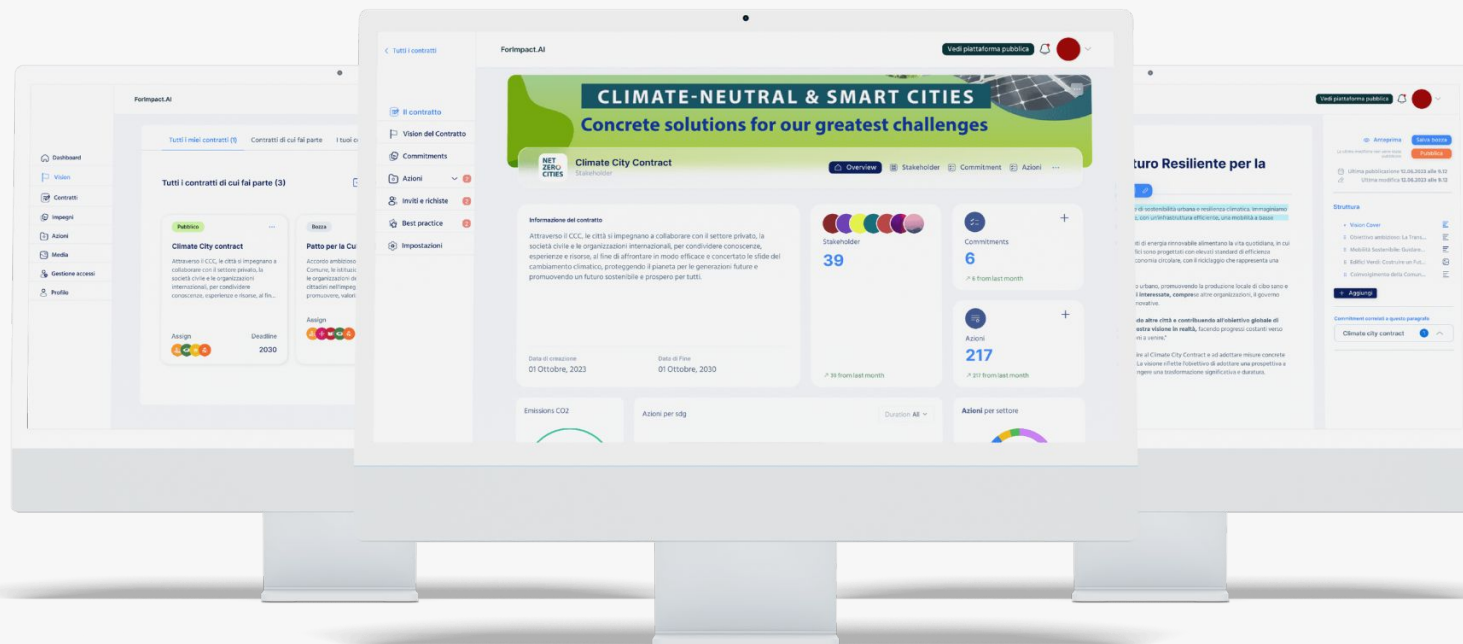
ForImpact.AI

Dashboard
Vision
Contratti
Impegni
Azioni
Media
Gestione accessi
Profilo

Tutti i miei contratti (1)
Contratti di cui fai parte
I tuoi c

Tutti i contratti di cui fai parte (3)

Pubblico
Climate City contract
Attraverso il CCC, le città si impegnano a collaborare con il settore privato, la società civile e le organizzazioni internazionali, per condividere conoscenze, esperienze e risorse, al fin...
Assign
Deadline
2030

Bozza
Patto per la Cu
Accordo ambizioso Comune, le istituz le organizzazioni d cittadini nell'impeg promuovere, valori
Assign

Tutti i contratti
ForImpact.AI
Vedi piattaforma pubblica

Il contratto
Vision del Contratto
Commitments
Azioni
Inviti e richiste
Best practice
Impostazioni

CLIMATE-NEUTRAL & SMART CITIES
Concrete solutions for our greatest challenges

NET ZERO CITIES
Climate City Contract
Stakeholder
Overview
Stakeholder
Commitment
Azioni

Informazione del contratto
Attraverso il CCC, le città si impegnano a collaborare con il settore privato, la società civile e le organizzazioni internazionali, per condividere conoscenze, esperienze e risorse, al fine di affrontare in modo efficace e concertato le sfide del cambiamento climatico, proteggendo il pianeta per le generazioni future e promuovendo un futuro sostenibile e prospero per tutti.

Data di creazione
01 Ottobre, 2023
Data di Fine
01 Ottobre, 2030

Stakeholder
39
39 from last month

Commitments
6
6 from last month

Azioni
217
217 from last month

Emissions CO2
Azioni per sdg
Duration All
Azioni per settore

Vedi piattaforma pubblica
turo Resiliente per la
Anteprima
Salva bozza
Pubblica
Ultima pubblicazione 12.06.2023 alle 9.12
Ultima modifica 12.06.2023 alle 9.12
Struttura
Vision Cover
Obiettivo ambizioso: La Trans...
Mobilità Sostenibile: Guidare...
Edifici Verdi: Costruire un Fut...
Coinvolgimento della Comun...
+ Aggiungi
Commitment connessi a questo paragrafo
Climate city contract